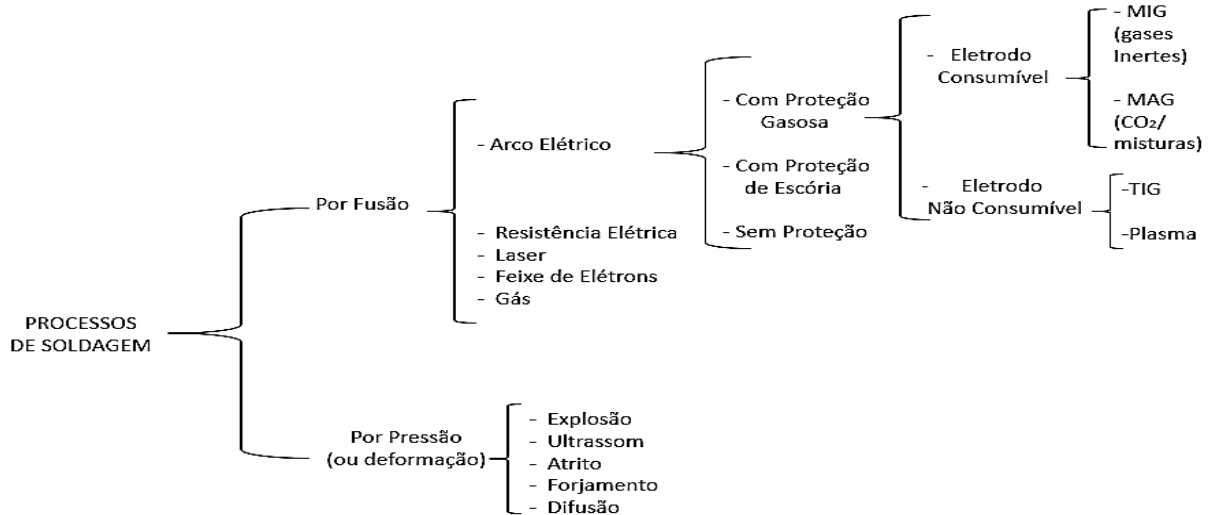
PROCESSOS DE SOLDAGEM

Por Fusão

- Arco Elétrico

- Com Proteção Gasosa

- Eletrodo Consumível

- MIG (gases Inertes)

- MAG ($CO_2$/ misturas)

- Eletrodo Não Consumível

-TIG

-Plasma

- Com Proteção de Escória

- Sem Proteção

- Resistência Elétrica
- Laser
- Feixe de Elétrons
- Gás

Por Pressão (ou deformação)

- Explosão
- Ultrassom
- Atrito
- Forjamento
- Difusão